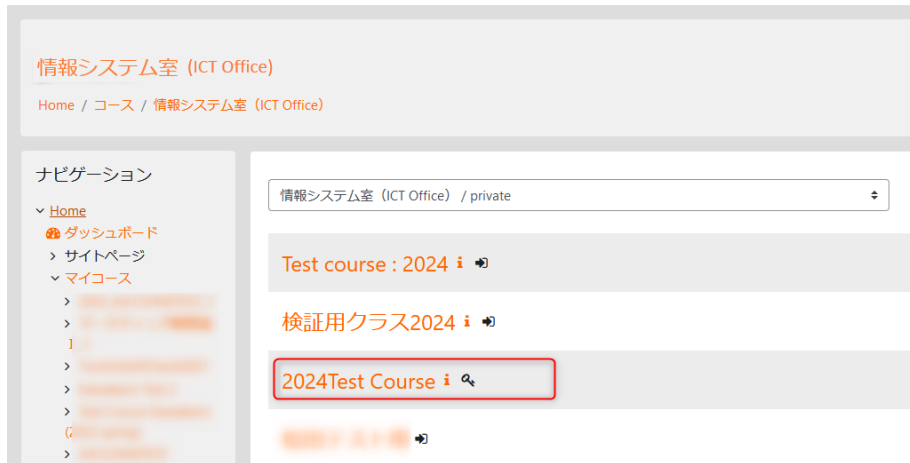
情報システム室 (ICT Office)

Home / コース / 情報システム室（ICT Office）

ナビゲーション

Home
ダッシュボード
サイトページ
マイコース
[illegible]
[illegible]
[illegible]
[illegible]
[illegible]
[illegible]
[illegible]

情報システム室（ICT Office） / private

Test course : 2024

検証用クラス2024

2024Test Course

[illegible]